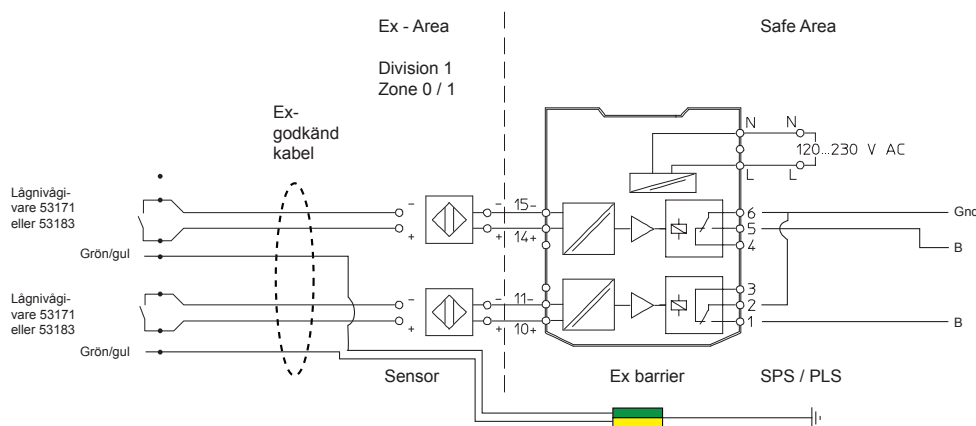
Ex - Area

Safe Area

Division 1
Zone 0 / 1

Ex-
godkänd
kabel

Lågnivågivare 53171 eller 53183

Grön/gul

Lågnivågivare 53171 eller 53183

Grön/gul

-
+
-
+

-
+
-
+

15-
14+
11-
10+

N
L
N
L
120...230 V AC

6
5
4
3
2
1

Gnd
B
B

Sensor

Ex barrier

SPS / PLS